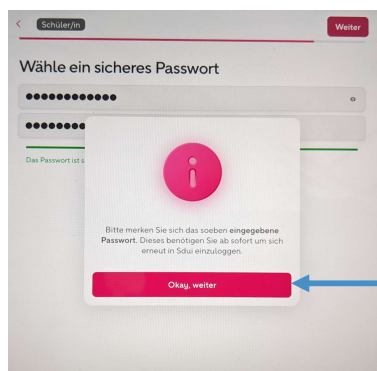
< Schüler/in

Weiter

Wähle ein sicheres Passwort

•••••••••••••

••••••••

Das Passwort ist s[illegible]

i

Bitte merken Sie sich das soeben **eingegebene Passwort**. Dieses benötigen Sie ab sofort um sich erneut in Sdui einzuloggen.

Okay, weiter